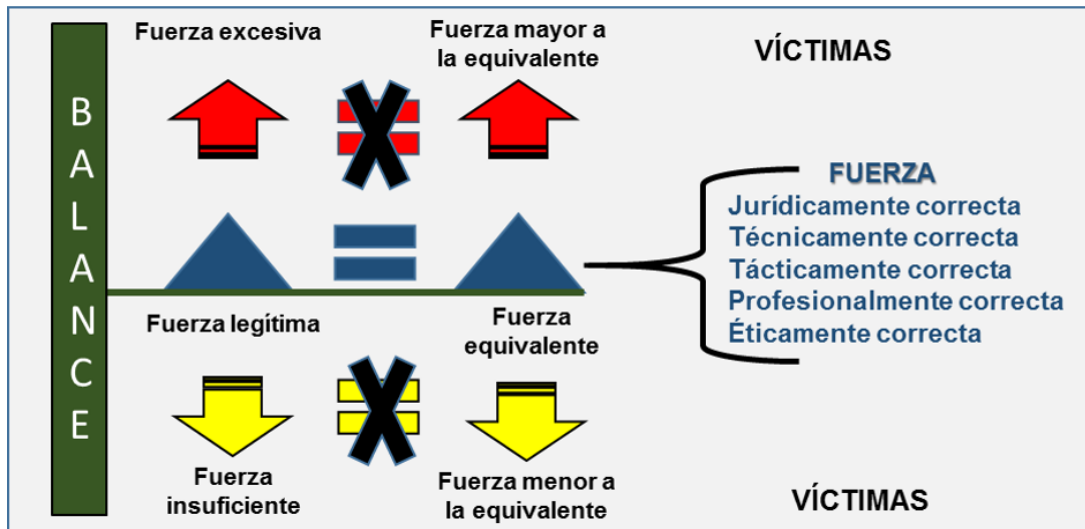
BALANCE

Fuerza excesiva

Fuerza mayor a la equivalente

VÍCTIMAS

FUERZA
Jurídicamente correcta
Técnicamente correcta
Tácticamente correcta
Profesionalmente correcta
Éticamente correcta

Fuerza legítima

Fuerza equivalente

Fuerza insuficiente

Fuerza menor a la equivalente

VÍCTIMAS